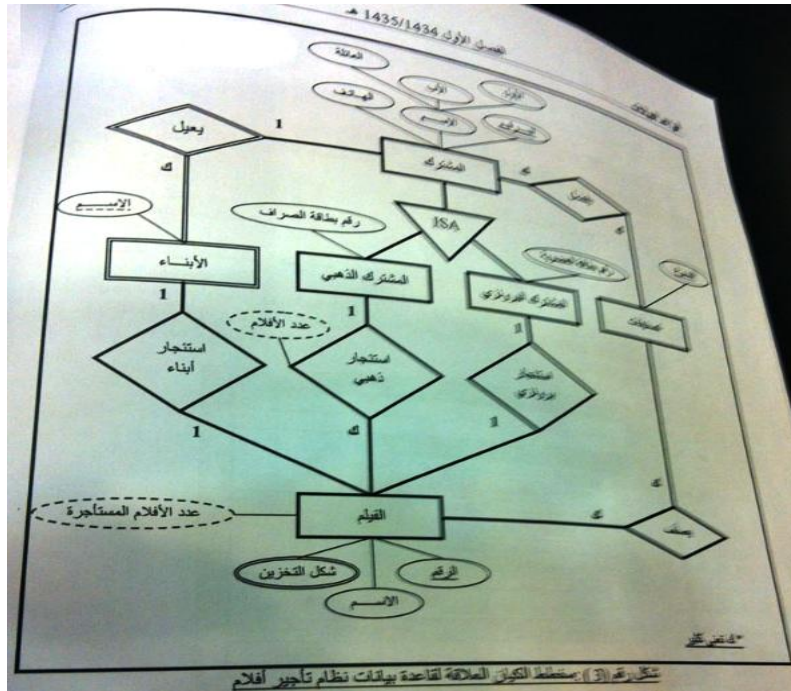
الفصل الأول 1435/1434 هـ

العائلة
الأول
الأوسط
الهاتف
الأسم
الشركة

يعيل
1
ك
المشترك
ISA
رقم بطاقة الصراف
الإسم
الأبناء
1
المشترك الذهبي
1
المشترك البرونزي
1
عدد الأفلام
استئجار أبناء
استئجار ذهبي
استئجار برونزي
1
ك
1
ك
ك
ك
عدد الأفلام المستأجرة
الفيلم
يصنف
شكل التخزين
الرقم
الاسم

شكل رقم (3): مخطط الكيان العلاقة لقاعدة بيانات نظام تأجير أفلام